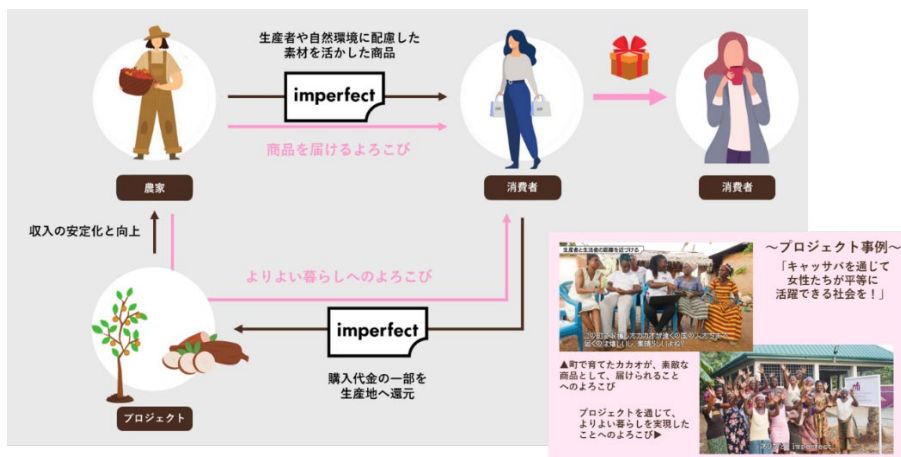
生産者や自然環境に配慮した素材を活かした商品

imperfect

商品を届けるよろこび

農家

消費者

消費者

収入の安定化と向上

よりよい暮らしへのよろこび

imperfect

購入代金の一部を生産地へ還元

プロジェクト

〜プロジェクト事例〜

「キャッサバを通じて女性たちが平等に活躍できる社会を！」

生産者と生活者の距離を近づける

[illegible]

▲町で育てたカカオが、素敵な商品として、届けられることへのよろこび

プロジェクトを通じて、よりよい暮らしを実現したことへのよろこび▶

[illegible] imperfect